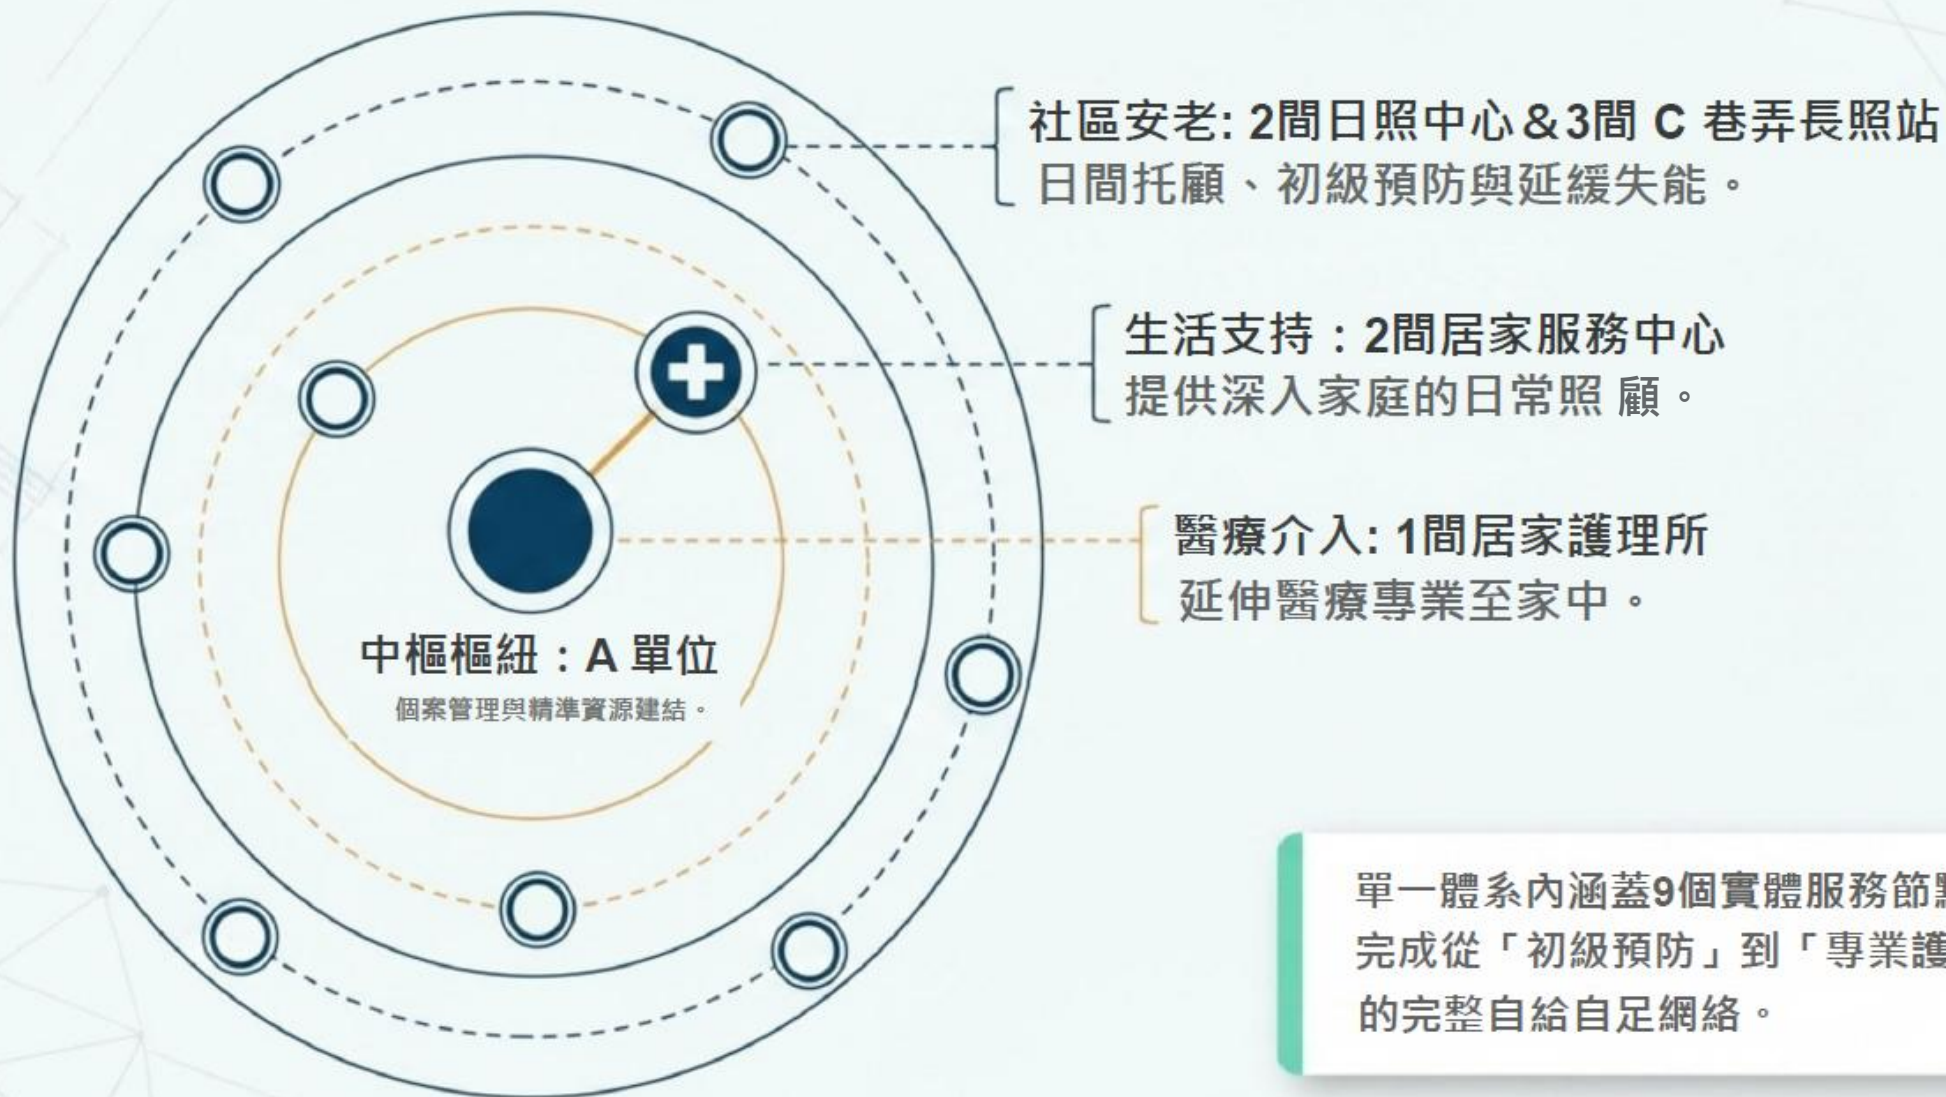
社區安老: 2間日照中心&3間 C 巷弄長照站
日間托顧、初級預防與延緩失能。

生活支持：2間居家服務中心
提供深入家庭的日常照 顧。

醫療介入: 1間居家護理所
延伸醫療專業至家中。

中樞樞紐：A 單位
個案管理與精準資源建結。

單一體系內涵蓋9個實體服務節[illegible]
完成從「初級預防」到「專業護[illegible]
的完整自給自足網絡。